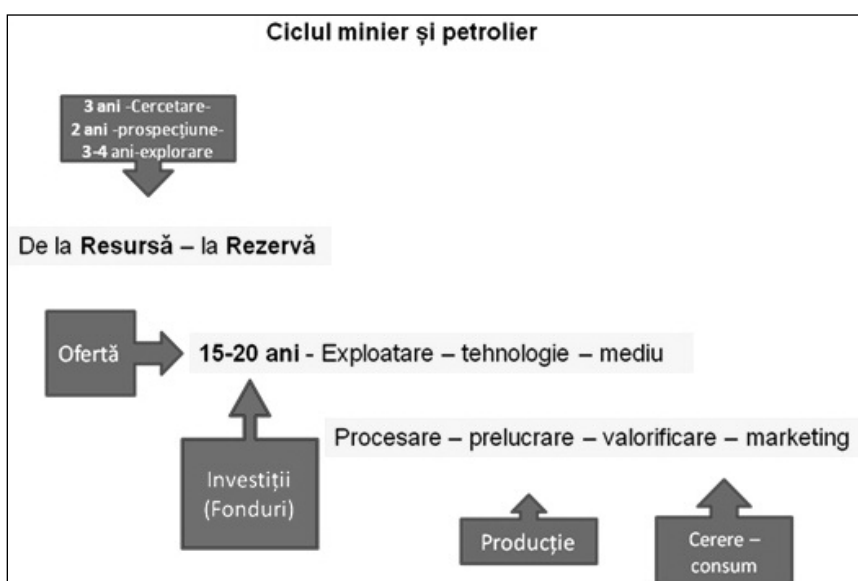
Ciclul minier și petrolier

3 ani -Cercetare-
2 ani -prospecțiune-
3-4 ani-explorare

De la Resursă – la Rezervă

Ofertă

15-20 ani - Exploatare – tehnologie – mediu

Investiții (Fonduri)

Procesare – prelucrare – valorificare – marketing

Producție

Cerere – consum